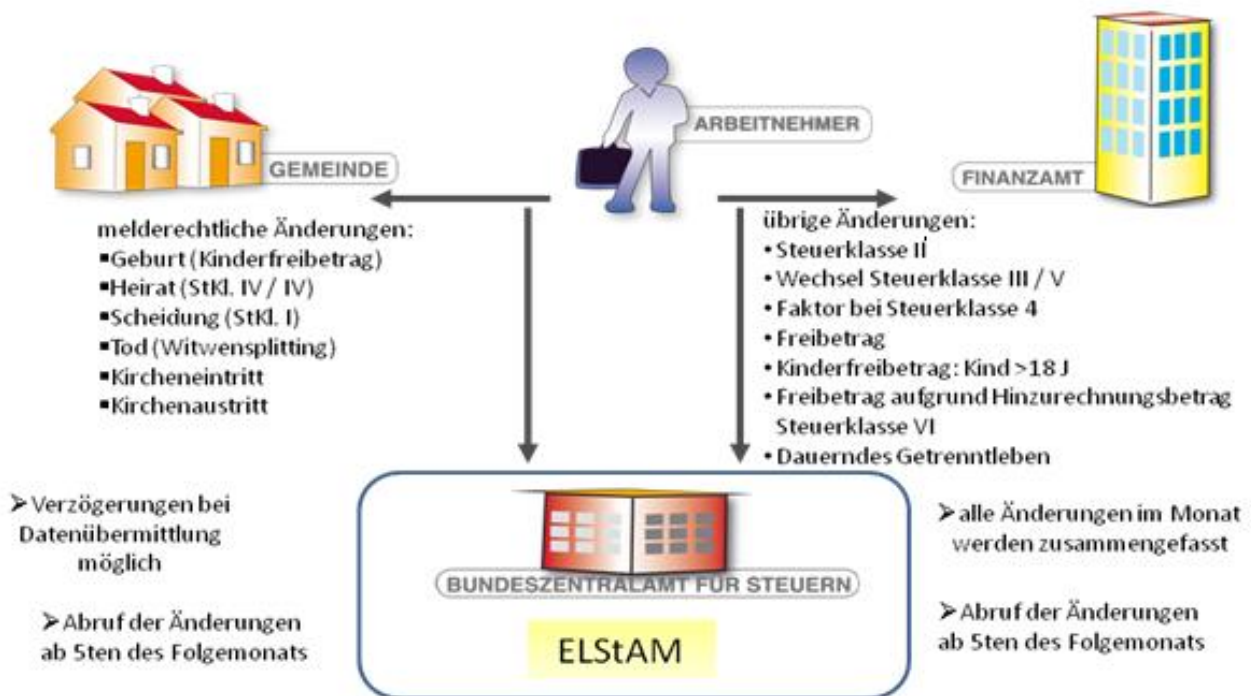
ARBEITNEHMER

GEMEINDE

FINANZAMT

melderechtliche Änderungen:
▪Geburt (Kinderfreibetrag)
▪Heirat (StKl. IV / IV)
▪Scheidung (StKl. I)
▪Tod (Witwensplitting)
▪Kircheneintritt
▪Kirchenaustritt

übrige Änderungen:
• Steuerklasse II
• Wechsel Steuerklasse III / V
• Faktor bei Steuerklasse 4
• Freibetrag
• Kinderfreibetrag: Kind >18 J
• Freibetrag aufgrund Hinzurechnungsbetrag Steuerklasse VI
• Dauerndes Getrenntleben

➢Verzögerungen bei Datenübermittlung möglich

➢Abruf der Änderungen ab 5ten des Folgemonats

BUNDESZENTRALAMT FÜR STEUERN

ELStAM

➢alle Änderungen im Monat werden zusammengefasst

➢Abruf der Änderungen ab 5ten des Folgemonats